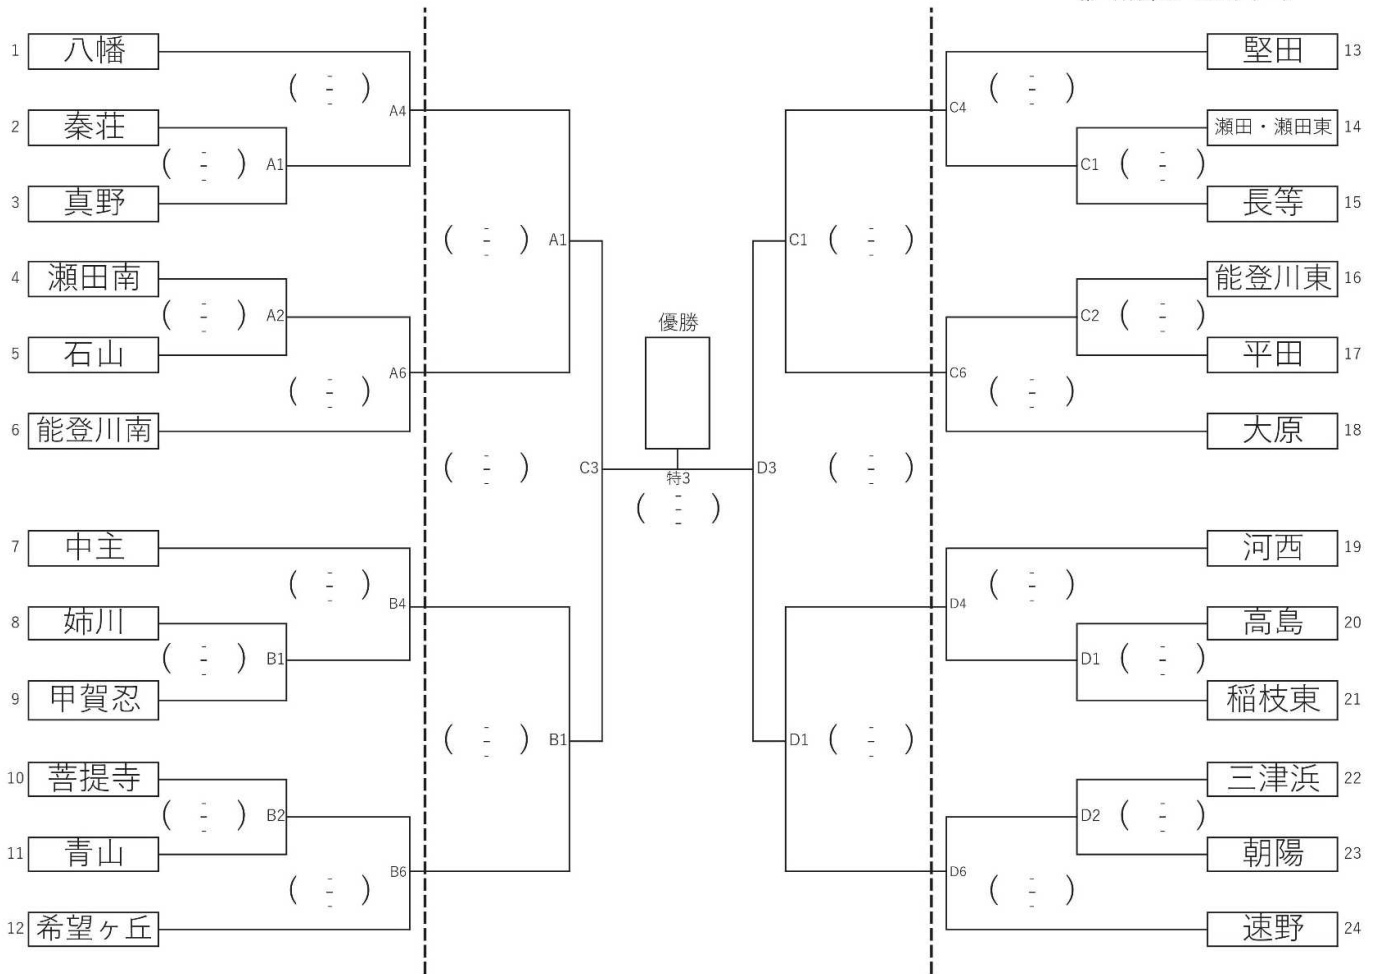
1 八幡
2 秦荘
3 真野
4 瀬田南
5 石山
6 能登川南
7 中主
8 姉川
9 甲賀忍
10 菩提寺
11 青山
12 希望ヶ丘

( - ) A4
( - ) A1
( - ) A2
( - ) A6
( - ) A1
( - ) C3
( - ) B4
( - ) B1
( - ) B2
( - ) B6
( - ) B1

優勝
特3
( - )

( - ) C4
( - ) C1
( - ) C1
( - ) C2
( - ) C6
( - ) D3
( - ) D4
( - ) D1
( - ) D1
( - ) D2
( - ) D6

堅田 13
瀬田・瀬田東 14
長等 15
能登川東 16
平田 17
大原 18
河西 19
高島 20
稲枝東 21
三津浜 22
朝陽 23
速野 24